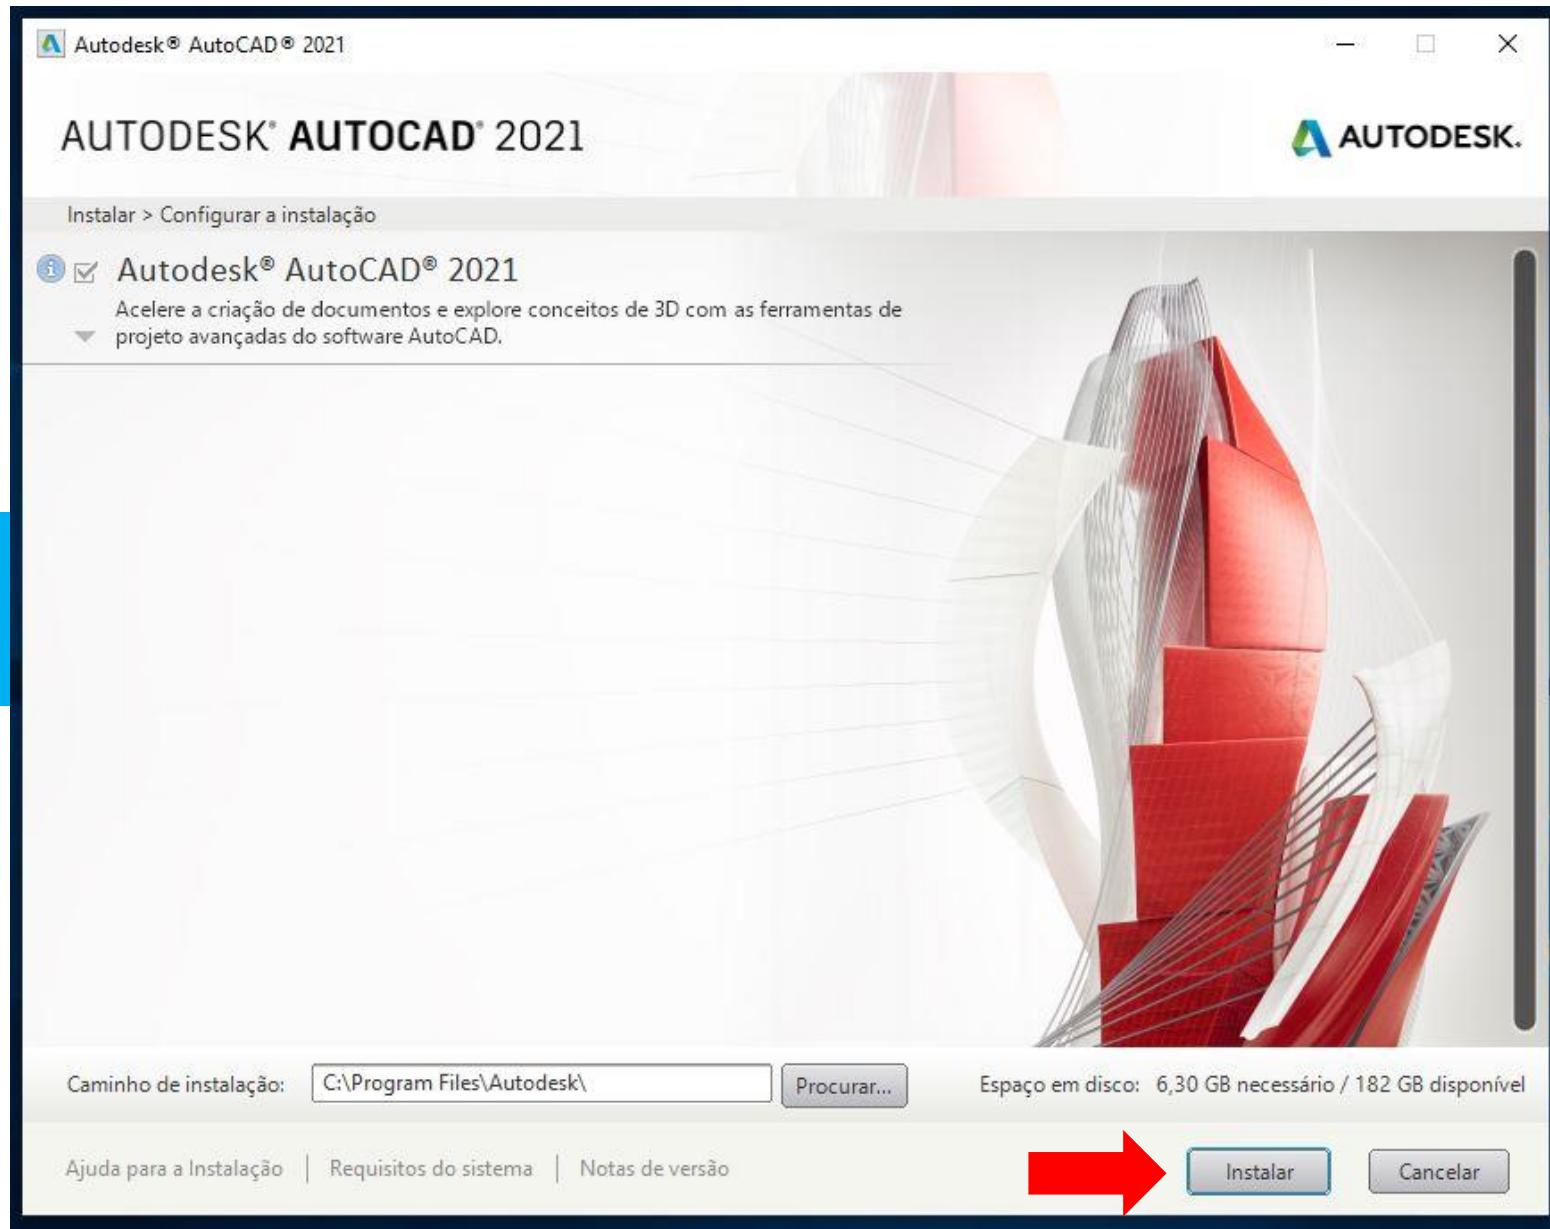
Autodesk® AutoCAD® 2021

AUTODESK® AUTOCAD® 2021

AUTODESK.

Instalar > Configurar a instalação

Autodesk® AutoCAD® 2021

Acelere a criação de documentos e explore conceitos de 3D com as ferramentas de projeto avançadas do software AutoCAD.

Caminho de instalação: C:\Program Files\Autodesk\ Procurar...

Espaço em disco: 6,30 GB necessário / 182 GB disponível

Ajuda para a Instalação | Requisitos do sistema | Notas de versão

Instalar

Cancelar